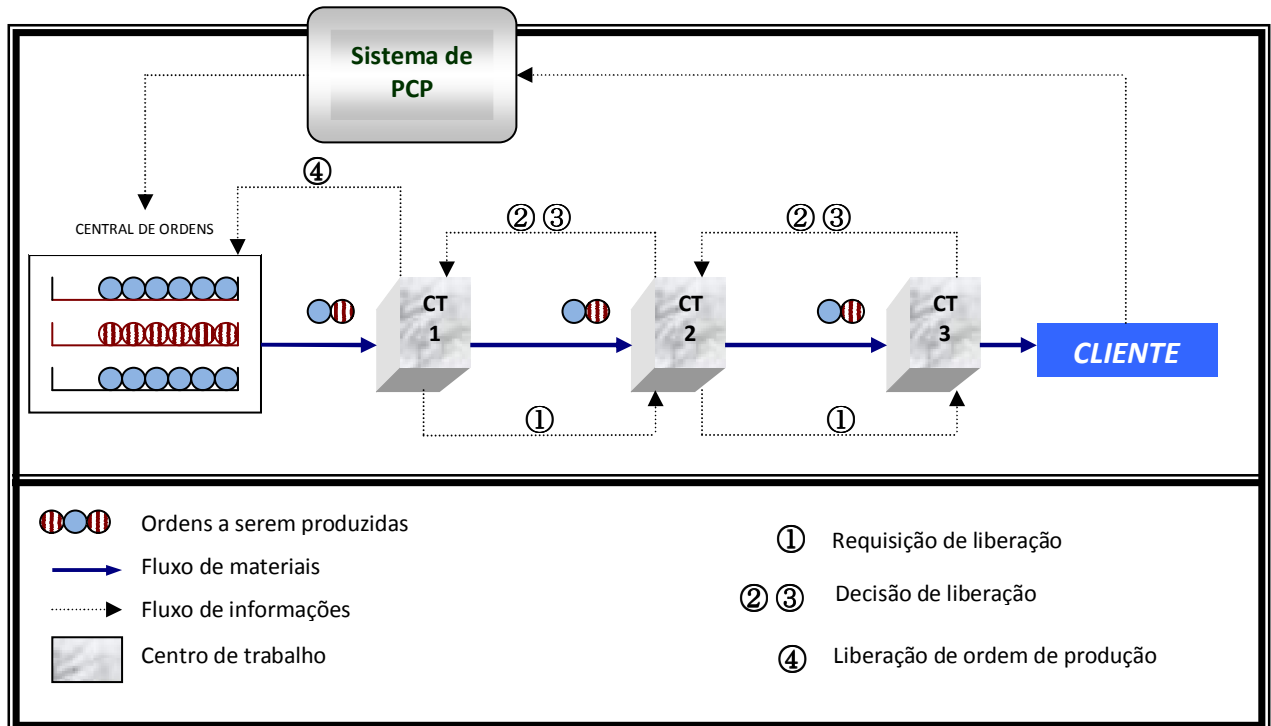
Sistema de PCP

④

CENTRAL DE ORDENS

② ③

② ③

CT 1

CT 2

CT 3

CLIENTE

①

①

Ordens a serem produzidas

Fluxo de materiais

Fluxo de informações

Centro de trabalho

① Requisição de liberação

② ③ Decisão de liberação

④ Liberação de ordem de produção